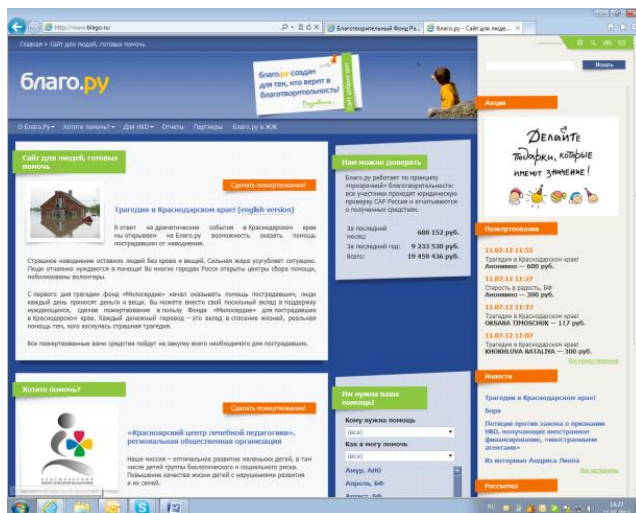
http://www.blago.ru/

Благотворительный Фонд Ра...

Благо.ру – Сайт для людей...

Главная » Сайт для людей, готовых помочь

благо.ру

Благо.ру создан для тех, кто верит в благотворительность!

Подробнее...

Искать

О Благо.Ру • Хотите помочь? • Для НКО • Отчеты Партнеры Благо.ру в ЖЖ

Сайт для людей, готовых помочь

Сделать пожертвование!

Трагедия в Краснодарском крае (english version)

В ответ на драматические события в Краснодарском крае мы открываем на Благо.ру возможность оказать помощь пострадавшим от наводнения.

Страшное наводнение оставило людей без крова и вещей. Сильная жара усугубляет ситуацию. Люди отчаянно нуждаются в помощи! Во многих городах Росси открыты центры сбора помощи, мобилизованы волонтеры.

С первого дня трагедии фонд «Милосердие» начал оказывать помощь пострадавшим, люди каждый день приносят деньги и вещи. Вы можете внести свой посильный вклад в поддержку нуждающихся, сделав пожертвование в пользу Фонда «Милосердие» для пострадавших в Краснодарском крае. Каждый денежный перевод – это вклад в спасение жизней, реальная помощь тем, кого коснулась страшная трагедия.

Все пожертвованные вами средства пойдут на закупку всего необходимого для пострадавших.

Нам можно доверять

Благо.ру работает по принципу «прозрачной» благотворительности: все участники проходят юридическую проверку CAF Россия и отчитываются о полученных средствах.

За последний месяц: 680 152 руб.

За последний год: 9 233 538 руб.

Всего: 19 459 436 руб.

Акция

Делайте подарки, которые имеют значение!

Пожертвования

11.07.12 11:55
Трагедия в Краснодарском крае!
Аноимно — 600 руб.

11.07.12 11:37
Старость в радость, БФ
Аноимно — 300 руб.

11.07.12 11:23
Трагедия в Краснодарском крае!
OKSANA TIMOSHCHUK — 117 руб.

11.07.12 11:07
Трагедия в Краснодарском крае!
KHOKHLOVA NATALIYA — 300 руб.

Все пожертвования

Хотите помочь?

Сделать пожертвование!

«Красноярский центр лечебной педагогики», региональная общественная организация

Наша миссия – оптимальное развитие маленьких детей, в том числе детей группы биологического и социального риска. Повышение качества жизни детей с нарушениями развития и их семей.

Им нужна ваша помощь

Кому нужна помощь
(все)
Как я могу помочь
(все)
Амур, АНО
Апрель, БФ
Артист, БФ

Новости

Трагедия в Краснодарском крае!

Боря

Петиция против закона о признании НКО, получающих иностранное финансирование, «иностранными агентами»

Из интервью Андриса Лиепа

Все новости

Рассылка

RU 14:27